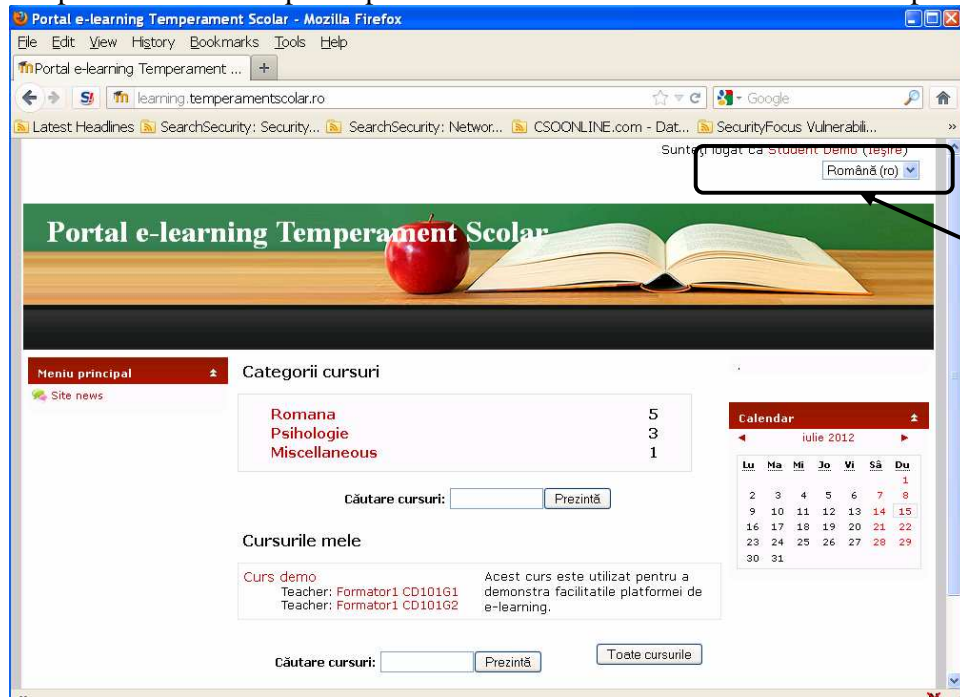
Portal e-learning Temperament Scolar - Mozilla Firefox

File Edit View History Bookmarks Tools Help

Portal e-learning Temperament ... +

learning.temperamentscolar.ro

Google

Latest Headlines SearchSecurity: Security... SearchSecurity: Networ... CSOONLINE.com - Dat... SecurityFocus Vulnerabili...

Sunteţi logat ca Student Demo (Ieşire)

Română (ro)

Portal e-learning Temperament Scolar

Meniu principal

Site news

Categorii cursuri

| | |
|---|---|
| Romana | 5 |
| Psihologie | 3 |
| Miscellaneous | 1 |

Căutare cursuri: Prezintă

Cursurile mele

Curs demo
Teacher: Formator1 CD101G1
Teacher: Formator1 CD101G2

Acest curs este utilizat pentru a demonstra facilitatile platformei de e-learning.

Căutare cursuri: Prezintă

Toate cursurile

Calendar

iulie 2012

| Lu | Ma | Mi | Jo | Vi | Sâ | Du |
|---|---|---|---|---|---|---|
| | | | | | | 1 |
| 2 | 3 | 4 | 5 | 6 | 7 | 8 |
| 9 | 10 | 11 | 12 | 13 | 14 | 15 |
| 16 | 17 | 18 | 19 | 20 | 21 | 22 |
| 23 | 24 | 25 | 26 | 27 | 28 | 29 |
| 30 | 31 | | | | | |